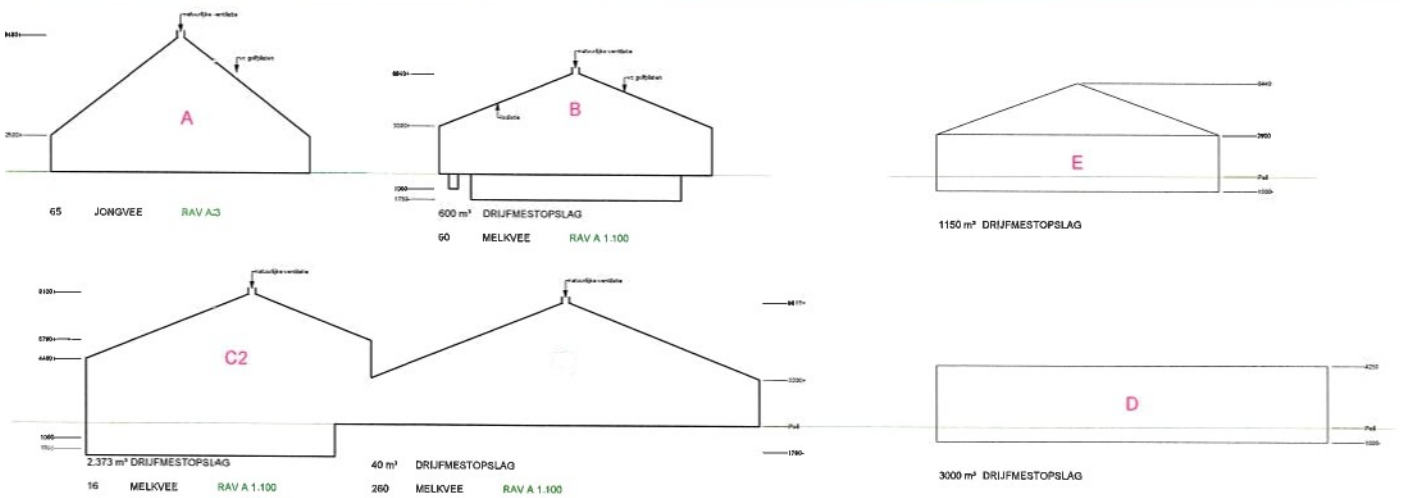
natuurlijke ventilatie

8480+

vc golfplaten

A

2500+

65 JONGVEE RAV A3

natuurlijke ventilatie

6840+

vc golfplaten

isolatie

B

3300+

1000

1750

600 m³ DRIJFMESTOPSLAG

60 MELKVEE RAV A 1.100

6440

E

3900

Peil

1000

1150 m³ DRIJFMESTOPSLAG

natuurlijke ventilatie

natuurlijke ventilatie

9100+

8611+

5790+

4480+

C2

3300+

Peil

1000

1750

1750

2.373 m³ DRIJFMESTOPSLAG

16 MELKVEE RAV A 1.100

40 m³ DRIJFMESTOPSLAG

260 MELKVEE RAV A 1.100

4250

D

Peil

1000

3000 m³ DRIJFMESTOPSLAG